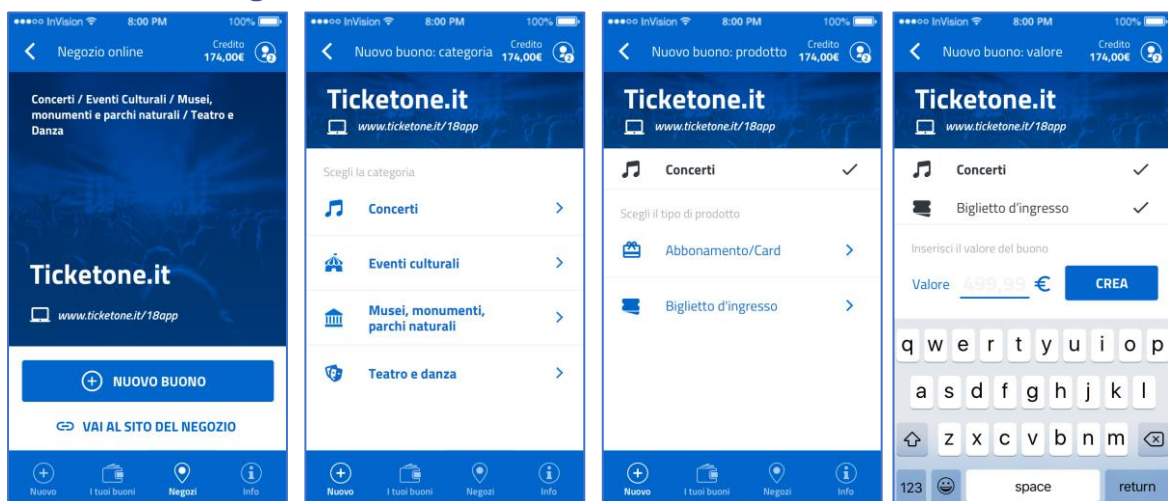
●●●○○ InVision 8:00 PM 100%

Negozio online

Credito 174,00€

Concerti / Eventi Culturali / Musei, monumenti e parchi naturali / Teatro e Danza

Ticketone.it

www.ticketone.it/18app

NUOVO BUONO

VAI AL SITO DEL NEGOZIO

Nuovo

I tuoi buoni

Negozi

Info

●●●○○ InVision 8:00 PM 100%

Nuovo buono: categoria

Credito 174,00€

Ticketone.it

www.ticketone.it/18app

Scegli la categoria

Concerti

Eventi culturali

Musei, monumenti, parchi naturali

Teatro e danza

Nuovo

I tuoi buoni

Negozi

Info

●●●○○ InVision 8:00 PM 100%

Nuovo buono: prodotto

Credito 174,00€

Ticketone.it

www.ticketone.it/18app

Concerti

Scegli il tipo di prodotto

Abbonamento/Card

Biglietto d'ingresso

Nuovo

I tuoi buoni

Negozi

Info

●●●○○ InVision 8:00 PM 100%

Nuovo buono: valore

Credito 174,00€

Ticketone.it

www.ticketone.it/18app

Concerti

Biglietto d'ingresso

Inserisci il valore del buono

Valore 499,99 €

CREA

q w e r t y u i o p

a s d f g h j k l

z x c v b n m

123

space

return